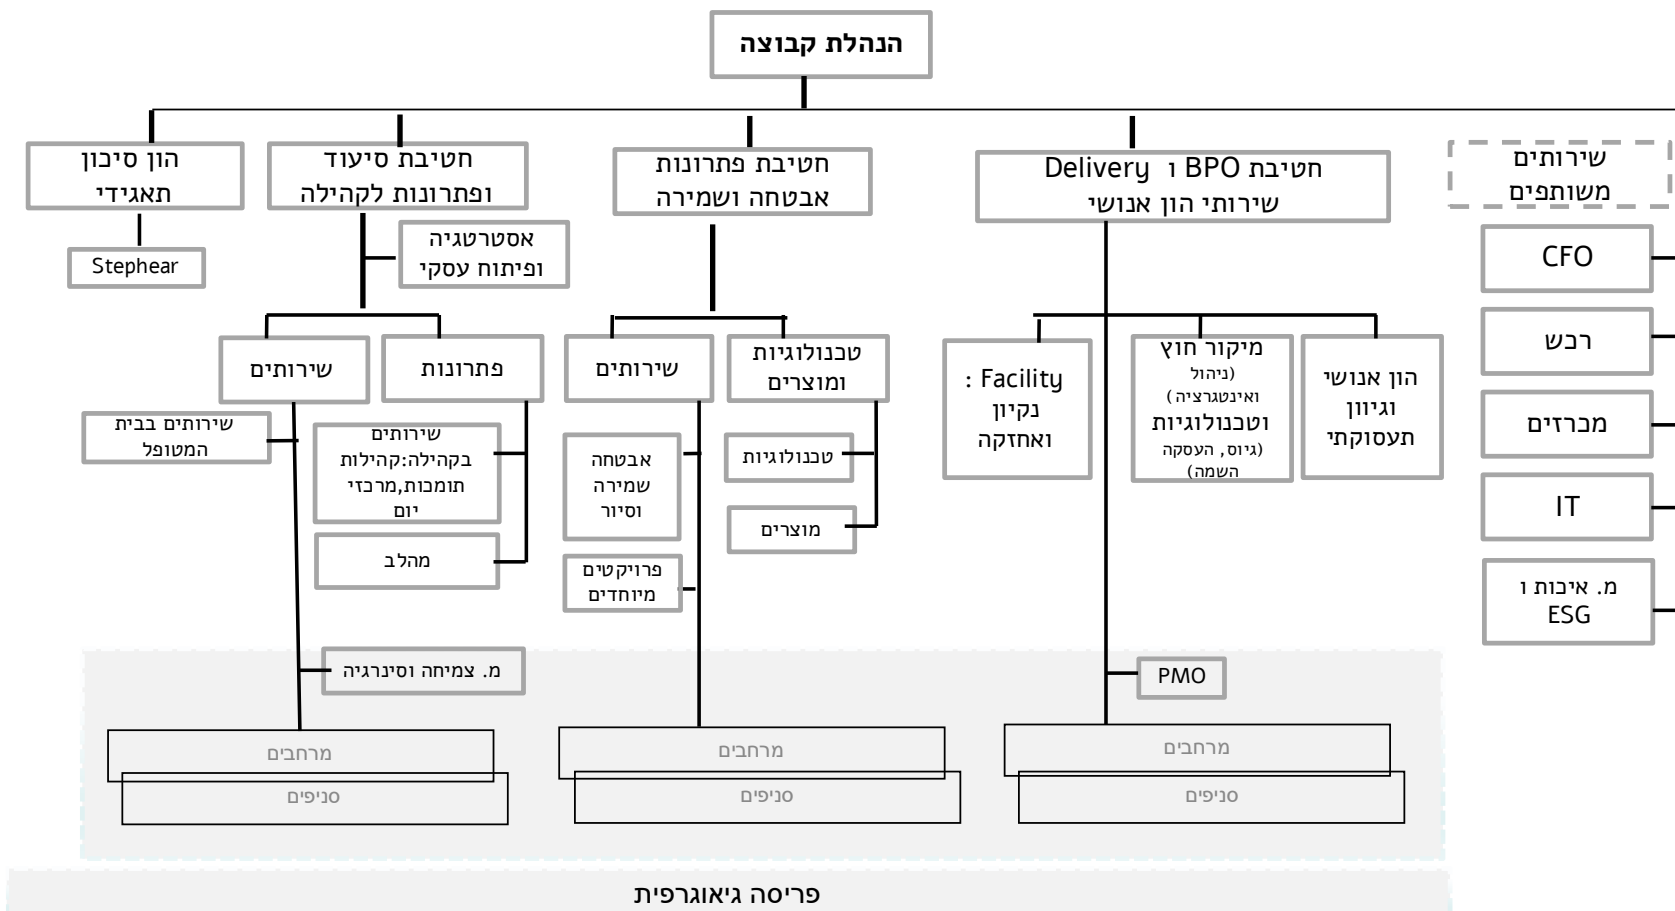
הנהלת קבוצה

שירותים משותפים

CFO

רכש

מכרזים

IT

מ. איכות ו ESG

חטיבת BPO ו Delivery שירותי הון אנושי

הון אנושי וגיוון תעסוקתי

מיקור חוץ (ניהול ואינטגרציה) וטכנולוגיות (גיוס, העסקה השמה)

Facility : נקיון ואחזקה

PMO

מרחבים

סניפים

חטיבת פתרונות אבטחה ושמירה

טכנולוגיות ומוצרים

טכנולוגיות

מוצרים

שירותים

אבטחה שמירה וסיור

פרויקטים מיוחדים

מרחבים

סניפים

חטיבת סיעוד ופתרונות לקהילה

אסטרטגיה ופיתוח עסקי

פתרונות

שירותים בקהילה:קהילות תומכות,מרכזי יום

מהלב

שירותים

שירותים בבית המטופל

מ. צמיחה וסינרגיה

מרחבים

סניפים

הון סיכון תאגידי

Stephear

פריסה גיאוגרפית